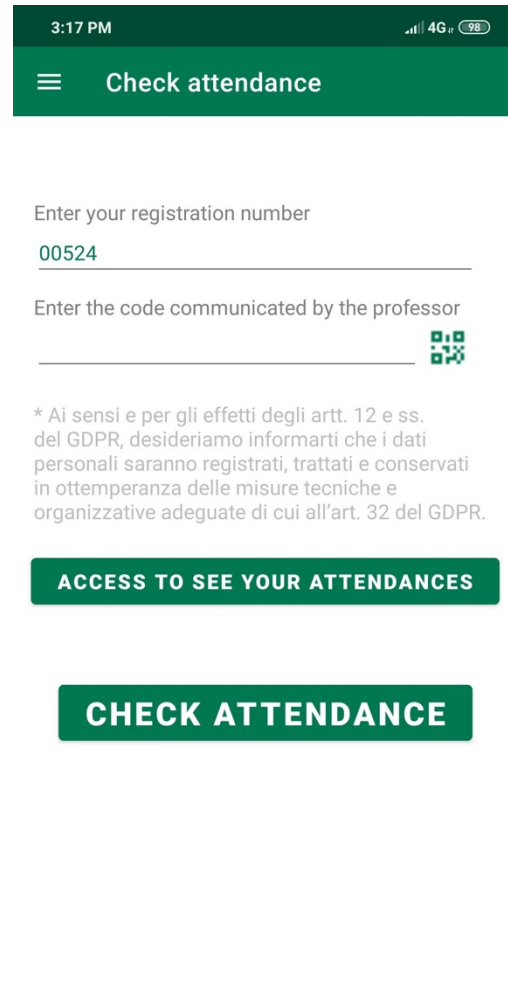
3:17 PM
4G 98

Check attendance

Enter your registration number
00524

Enter the code communicated by the professor

* Ai sensi e per gli effetti degli artt. 12 e ss. del GDPR, desideriamo informarti che i dati personali saranno registrati, trattati e conservati in ottemperanza delle misure tecniche e organizzative adeguate di cui all'art. 32 del GDPR.

ACCESS TO SEE YOUR ATTENDANCES

CHECK ATTENDANCE